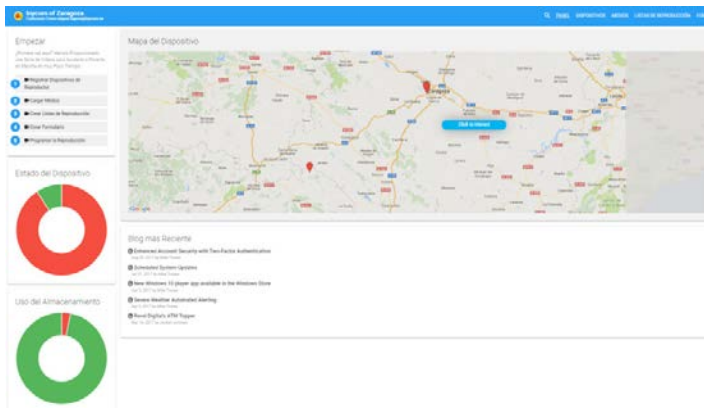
Signore of Zaragoza

PANEL DISPOSITIVOS MEDIOS LISTAS DE REPRODUCCIÓN

Empezar

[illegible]

1 Registrar Dispositivo de Reproducción

2 Cargar Medios

3 Crear Listas de Reproducción

4 Crear Formulario

5 Programar la Reproducción

Mapa del Dispositivo

Click to interact

Google

Estado del Dispositivo

Blog más Reciente

Enhanced Account Security with Two-Factor Authentication

Scheduled System Updates

New Windows 10 player app available in the Windows Store

Severe Weather Automated Alerting

Revel Digital's ATM Topper

Uso del Almacenamiento